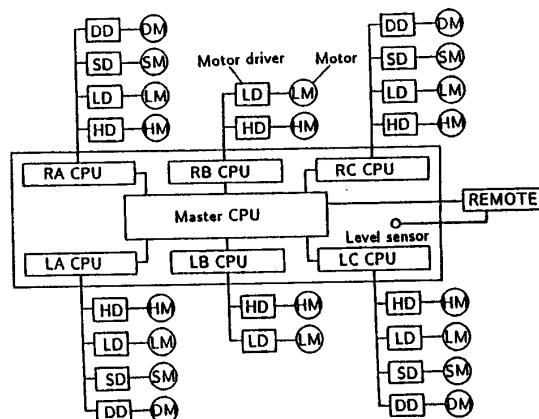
DD DM
SD SM
LD LM
HD HM

Motor driver Motor
LD LM
HD HM

DD DM
SD SM
LD LM
HD HM

RA CPU
RB CPU
RC CPU
Master CPU
REMOTE
Level sensor
LA CPU
LB CPU
LC CPU

HD HM
LD LM
SD SM
DD DM

HD HM
LD LM

HD HM
LD LM
SD SM
DD DM